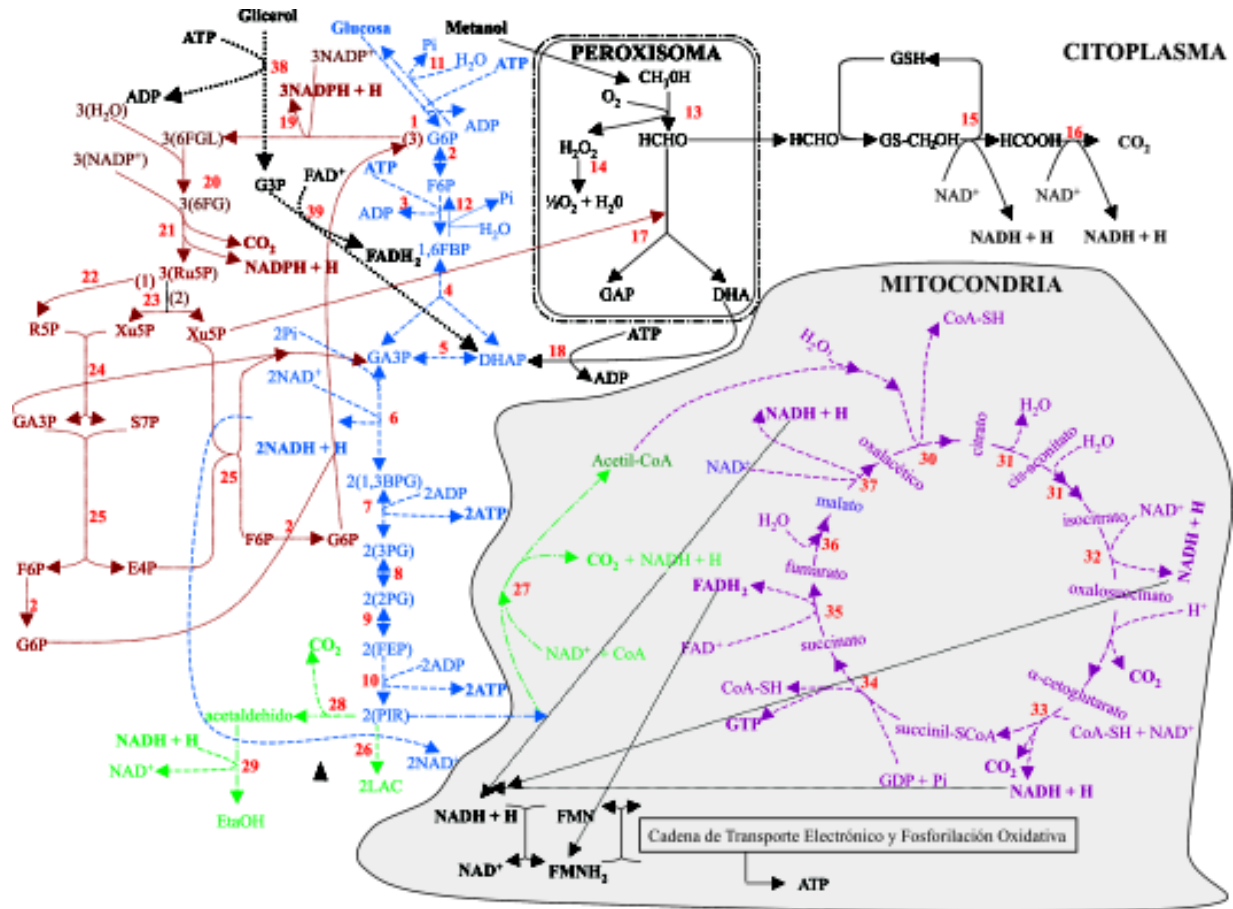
Glicerol
ATP
38
ADP
3NADP⁺
3NADPH + H
19
Glucosa
Pi
11
$H_2O$
ATP
ADP
Metanol
PEROXISOMA
$CH_3OH$
$O_2$
13
HCHO
$H_2O_2$
14
½$O_2$ + $H_2O$
17
GAP
DHA
CITOPLASMA
GSH
HCHO
GS-$CH_2OH$
15
HCOOH
16
$CO_2$
NAD⁺
NAD⁺
NADH + H
NADH + H
3($H_2O$)
3(6FGL)
1
(3)
G6P
2
3(NADP⁺)
20
3(6FG)
21
$CO_2$
NADPH + H
G3P
FAD⁺
39
$FADH_2$
ATP
F6P
ADP
3
12
Pi
$H_2O$
1,6FBP
4
22
(1)
3(Ru5P)
23
(2)
R5P
Xu5P
Xu5P
2Pi
2NAD⁺
GA3P
5
DHAP
18
ATP
ADP
MITOCONDRIA
CoA-SH
$H_2O$
24
GA3P
S7P
6
2NADH + H
25
25
F6P
2
G6P
2(1,3BPG)
7
2ADP
2ATP
2(3PG)
8
2(2PG)
9
2(FEP)
10
2ADP
2ATP
2(PIR)
F6P
2
G6P
E4P
Acetil-CoA
27
$CO_2$ + NADH + H
NAD⁺ + CoA
$CO_2$
28
acetaldehido
NADH + H
NAD⁺
29
EtaOH
26
2LAC
2NAD⁺
NADH + H
NAD⁺
37
oxalacético
30
citrato
31
$H_2O$
cis-aconitato
$H_2O$
31
isocitrato
NAD⁺
NADH + H
32
oxalosuccinato
H⁺
$CO_2$
α-cetoglutarato
33
CoA-SH + NAD⁺
$CO_2$
NADH + H
malato
$H_2O$
36
fumarato
$FADH_2$
35
FAD⁺
succinato
CoA-SH
34
GTP
succinil-SCoA
GDP + Pi
NADH + H
FMN
NAD⁺
$FMNH_2$
Cadena de Transporte Electrónico y Fosforilación Oxidativa
ATP